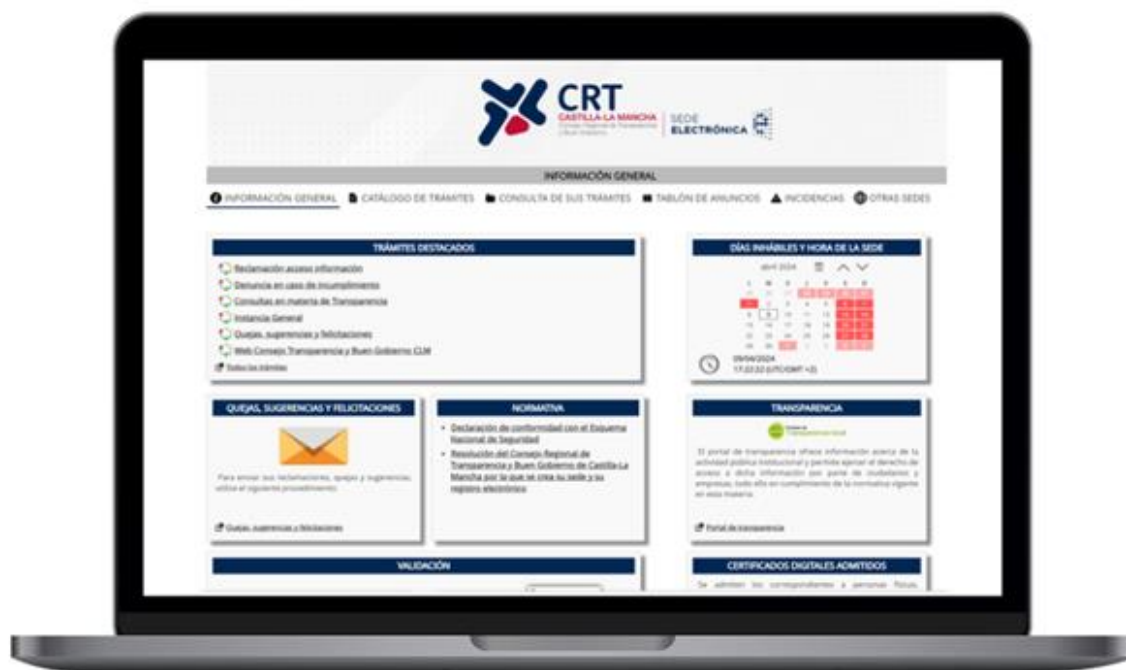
CRT
CASTILLA-LA MANCHA
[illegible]
SEDE
ELECTRÓNICA

INFORMACIÓN GENERAL

INFORMACIÓN GENERAL CATÁLOGO DE TRÁMITES CONSULTA DE SUS TRÁMITES TABLÓN DE ANUNCIOS INCIDENCIAS OTRAS SEDES

TRÁMITES DESTACADOS

Reclamación acceso información
Denuncia en caso de incumplimiento
Consultas en materia de Transparencia
Instancia General
Quejas, sugerencias y felicitaciones
Web Consejo Transparencia y Buen Gobierno CLM
Todos los trámites

DÍAS INHÁBILES Y HORA DE LA SEDE

abril 2024

09/04/2024
17:22:22 (UTC/GMT +2)

QUEJAS, SUGERENCIAS Y FELICITACIONES

Para enviar sus reclamaciones, quejas y sugerencias utilice el siguiente procedimiento:

Quejas, sugerencias y felicitaciones

NORMATIVA

Declaración de conformidad con el Esquema Nacional de Seguridad
Resolución del Consejo Regional de Transparencia y Buen Gobierno de Castilla-La Mancha por la que se crea su sede y su registro electrónico

TRANSPARENCIA

El portal de transparencia ofrece información acerca de la actividad pública institucional y permite ejercer el derecho de acceso a dicha información por parte de ciudadanos y empresas, todo ello en cumplimiento de la normativa vigente en esta materia.

Portal de transparencia

VALIDACIÓN

CERTIFICADOS DIGITALES ADMITIDOS

Se admiten los correspondientes a personas físicas,